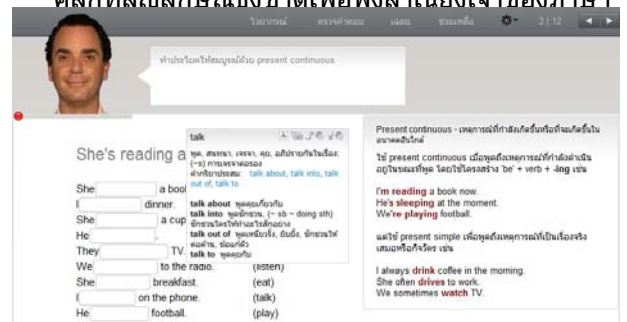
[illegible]

ไวยากรณ์ ตรวจคำตอบ เฉลย ช่วยเหลือ 3 | 12

ทำประโยคให้สมบูรณ์ด้วย present continuous

She's reading a

She [ ] a book
I [ ] dinner.
She [ ] a cup
He [ ]
They [ ] TV.
We [ ] to the radio. (listen)
She [ ] breakfast. (eat)
I [ ] on the phone. (talk)
He [ ] football. (play)

talk
พูด, สนทนา, เจรจา, คุย, อภิปรายกันในเรื่อง (~s) การเจรจาต่อรอง
คำกริยาประสม: talk about, talk into, talk out of, talk to

talk about พูดคุยเกี่ยวกับ
talk into พูดชักชวน, (~ sb ~ doing sth) ชักชวนใครให้ทำอะไรสักอย่าง
talk out of พูดเหนี่ยวรั้ง, ยับยั้ง, ชักชวนให้ล้มเลิก, ห้ามปราม
talk to พูดคุยกับ

Present continuous - เหตุการณ์ที่กำลังเกิดขึ้นหรือที่จะเกิดขึ้นในอนาคตอันใกล้

ใช้ present continuous เมื่อพูดถึงเหตุการณ์ที่กำลังดำเนินอยู่ในขณะที่พูด โดยใช้โครงสร้าง 'be' + verb + -ing เช่น

I'm reading a book now.
He's sleeping at the moment.
We're playing football.

แต่ใช้ present simple เพื่อพูดถึงเหตุการณ์ที่เป็นเรื่องจริงเสมอหรือกิจวัตร เช่น

I always drink coffee in the morning.
She often drives to work.
We sometimes watch TV.